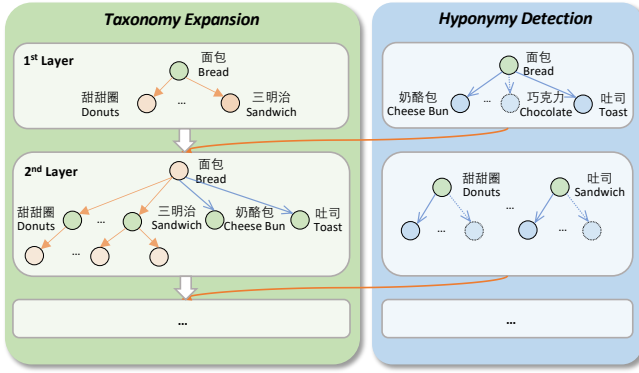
Taxonomy Expansion

1$^{st}$ Layer

面包
Bread

甜甜圈
Donuts

…

三明治
Sandwich

2$^{nd}$ Layer

面包
Bread

甜甜圈
Donuts

…

三明治
Sandwich

奶酪包
Cheese Bun

吐司
Toast

…

…

Hyponymy Detection

面包
Bread

奶酪包
Cheese Bun

…

巧克力
Chocolate

吐司
Toast

甜甜圈
Donuts

吐司
Sandwich

…

…

…

…